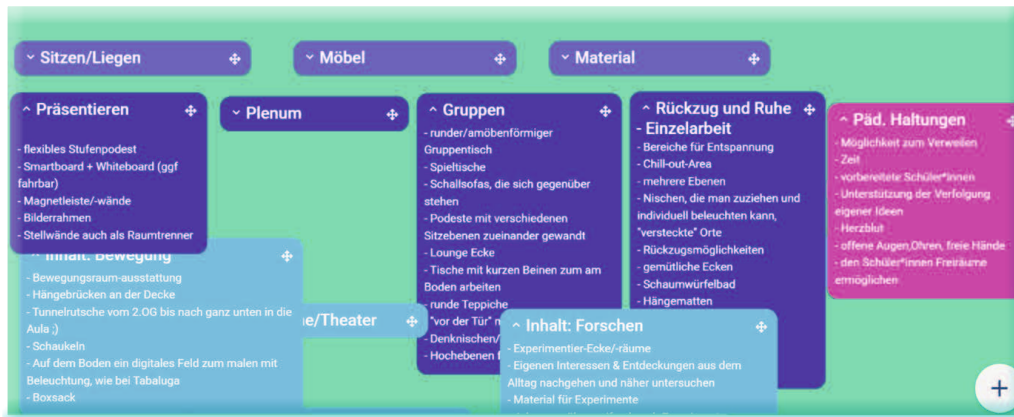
˅ Sitzen/Liegen ✣

˅ Möbel ✣

˅ Material ✣

˄ Präsentieren ✣

- flexibles Stufenpodest
- Smartboard + Whiteboard (ggf fahrbar)
- Magnetleiste/-wände
- Bilderrahmen
- Stellwände auch als Raumtrenner

˅ Plenum ✣

˄ Gruppen ✣

- runder/amöbenförmiger Gruppentisch
- Spieltische
- Schallsofas, die sich gegenüber stehen
- Podeste mit verschiedenen Sitzebenen zueinander gewandt
- Lounge Ecke
- Tische mit kurzen Beinen zum am Boden arbeiten
- runde Teppiche
"vor der Tür" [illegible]
- Denknischen/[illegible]
- Hochebenen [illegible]

˄ Rückzug und Ruhe - Einzelarbeit ✣

- Bereiche für Entspannung
- Chill-out-Area
- mehrere Ebenen
- Nischen, die man zuziehen und individuell beleuchten kann, "versteckte" Orte
- Rückzugsmöglichkeiten
- gemütliche Ecken
- Schaumwürfelbad
- Hängematten

˄ Päd. Haltungen ✣

- Möglichkeit zum Verweilen
- Zeit
- vorbereitete Schüler*innen
- Unterstützung der Verfolgung eigener Ideen
- Herzblut
- offene Augen,Ohren, freie Hände
- den Schüler*innen Freiräume ermöglichen

˄ Inhalt: Bewegung ✣

- Bewegungsraum-ausstattung
- Hängebrücken an der Decke
- Tunnelrutsche vom 2.OG bis nach ganz unten in die Aula ;)
- Schaukeln
- Auf dem Boden ein digitales Feld zum malen mit Beleuchtung, wie bei Tabaluga
- Boxsack

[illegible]e/Theater ✣

˄ Inhalt: Forschen ✣

- Experimentier-Ecke/-räume
- Eigenen Interessen & Entdeckungen aus dem Alltag nachgehen und näher untersuchen
- Material für Experimente

+